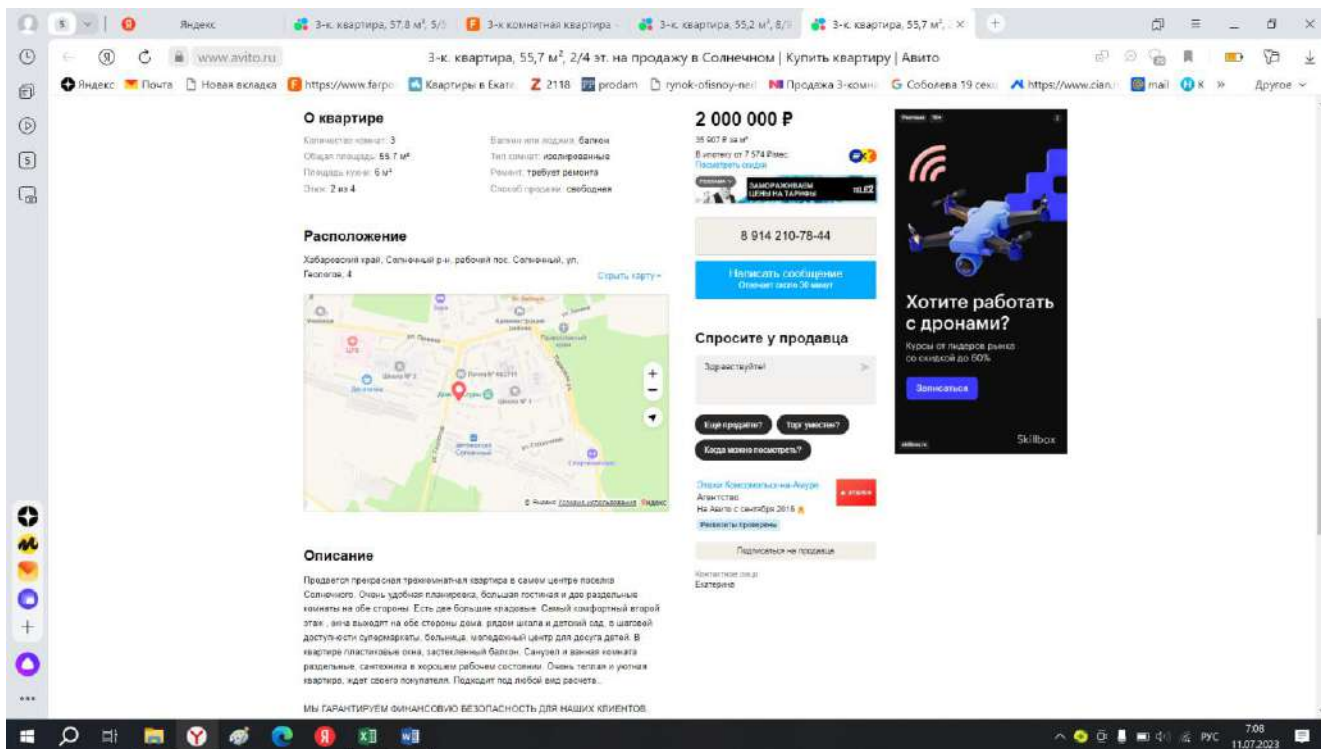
Яндекс | 3-к. квартира, 57,8 м², 5/5 | 3-к комнатная квартира | 3-к. квартира, 55,2 м², 8/9 | 3-к. квартира, 55,7 м², | +

www.avito.ru 3-к. квартира, 55,7 м², 2/4 эт. на продажу в Солнечном | Купить квартиру | Авито

Яндекс Почта Новая вкладка https://www.farpo Квартиры в Екате 2118 prodam rynok-ofisnoy-neri Продажа 3-комн Соболева 19 секц https://www.cian. mail К » Другое

О квартире

Количество комнат: 3
Общая площадь: 55.7 м²
Площадь кухни: 6 м²
Этаж: 2 из 4
Балкон или лоджия: балкон
Тип комнат: изолированные
Ремонт: требует ремонта
Способ продажи: свободная

Расположение

Хабаровский край, Солнечный р-н, рабочий пос. Солнечный, ул. Геологов, 4

Скрыть карту

Описание

Продается прекрасная трехкомнатная квартира в самом центре поселка Солнечного. Очень удобная планировка, большая гостиная и две раздельные комнаты на обе стороны. Есть две большие кладовые. Самый комфортный второй этаж , окна выходят на обе стороны дома, рядом школа и детский сад, в шаговой доступности супермаркеты, больница, молодежный центр для досуга детей. В квартире пластиковые окна, застекленный балкон. Санузел и ванная комната раздельные, сантехника в хорошем рабочем состоянии. Очень теплая и уютная квартира, ждет своего покупателя. Подходит под любой вид расчета.

МЫ ГАРАНТИРУЕМ ФИНАНСОВУЮ БЕЗОПАСНОСТЬ ДЛЯ НАШИХ КЛИЕНТОВ.

2 000 000 ₽
35 907 ₽ за м²
В ипотеку от 7 574 ₽/мес.
Посмотреть скидки

ЗАМОРАЖИВАЕМ ЦЕНЫ НА ТАРИФЫ

8 914 210-78-44

Написать сообщение
Отвечает около 30 минут

Спросите у продавца

Здравствуйте!

Ещё продаёте? Торг уместен? Когда можно посмотреть?

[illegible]
Агентство
На Авито с сентября 2016
Реквизиты проверены

Подписаться на продавца

Контактное лицо
Екатерина

Хотите работать с дронами?
Курсы от лидеров рынка со скидкой до 60%
Записаться
Skillbox

РУС 7:08 11.07.2023